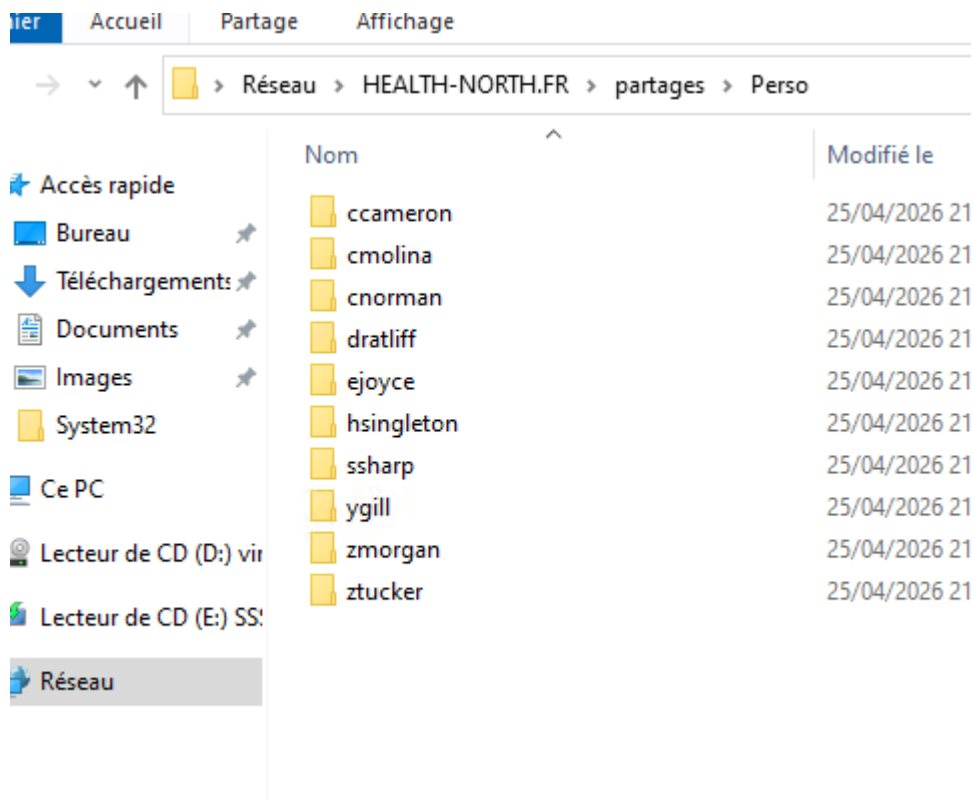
ier Accueil Partage Affichage

Réseau > HEALTH-NORTH.FR > partages > Perso

Accès rapide
Bureau
Téléchargements
Documents
Images
System32
Ce PC
Lecteur de CD (D:) vi
Lecteur de CD (E:) SS
Réseau

| Nom | Modifié le |
|---|---|
| ccameron | 25/04/2026 21 |
| cmolina | 25/04/2026 21 |
| cnorman | 25/04/2026 21 |
| dratliff | 25/04/2026 21 |
| ejoyce | 25/04/2026 21 |
| hsingleton | 25/04/2026 21 |
| ssharp | 25/04/2026 21 |
| ygill | 25/04/2026 21 |
| zmorgan | 25/04/2026 21 |
| ztucker | 25/04/2026 21 |